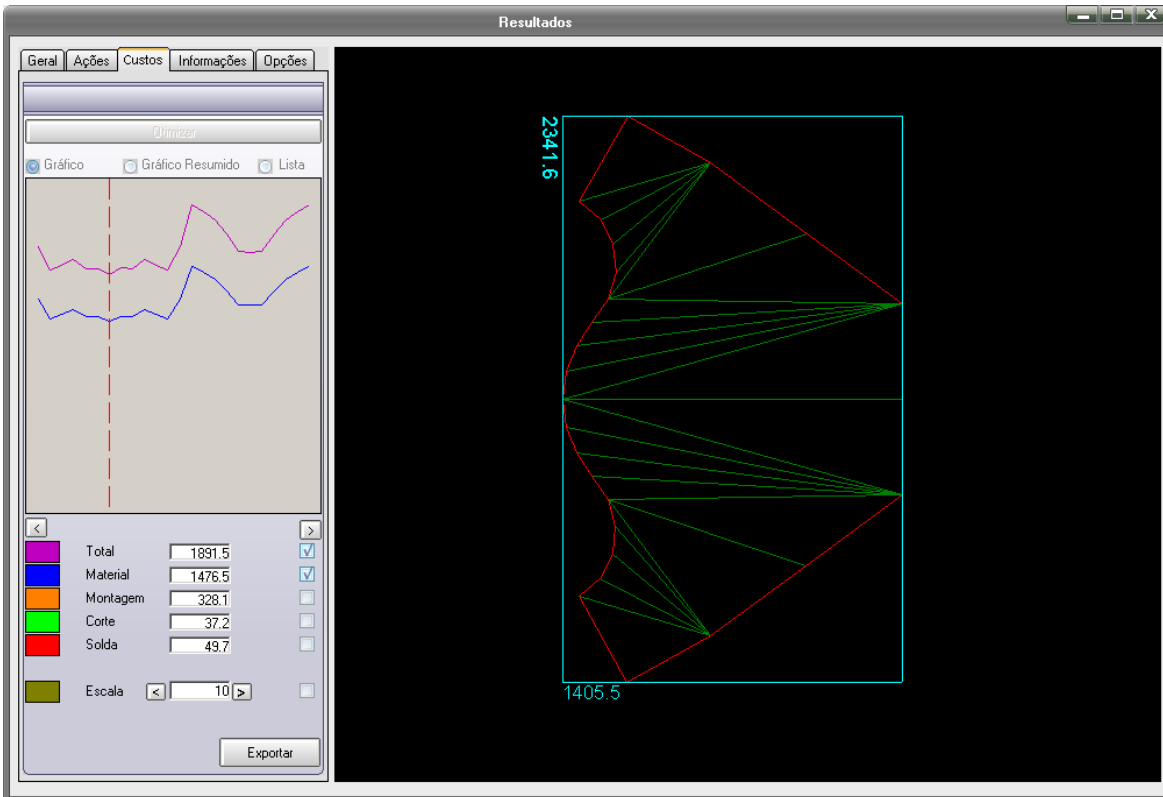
Resultados

Geral | Ações | Custos | Informações | Opções

Otimizar

Gráfico   Gráfico Resumido   Lista

<   >

Total 1891.5
Material 1476.5
Montagem 328.1
Corte 37.2
Solda 49.7

Escala < 10 >

Exportar

2341.6

1405.5